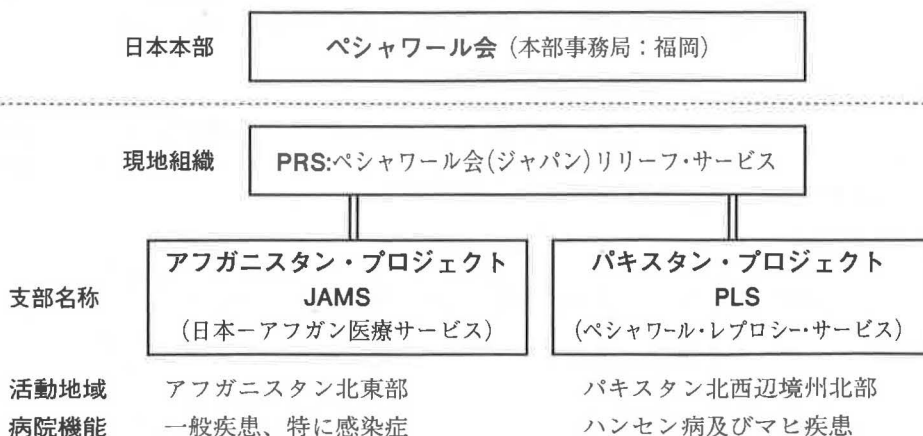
日本本部

ペシャワール会（本部事務局：福岡）

現地組織

PRS:ペシャワール会(ジャパン)リリーフ・サービス

支部名称

アフガニスタン・プロジェクト
JAMS
（日本ーアフガン医療サービス）

パキスタン・プロジェクト
PLS
（ペシャワール・レプロシー・サービス）

活動地域　アフガニスタン北東部　パキスタン北西辺境州北部

病院機能　一般疾患、特に感染症　ハンセン病及びマヒ疾患